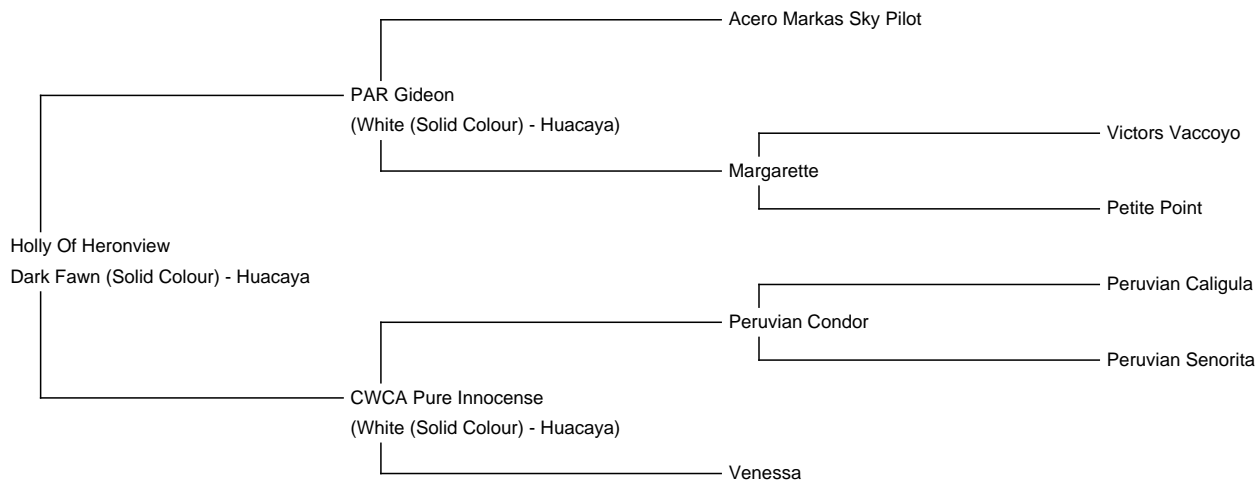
Acero Markas Sky Pilot

PAR Gideon
(White (Solid Colour) - Huacaya)

Victors Vaccoyo

Margarette

Petite Point

Holly Of Heronview
Dark Fawn (Solid Colour) - Huacaya

Peruvian Caligula

Peruvian Condor

Peruvian Senorita

CWCA Pure Innocense
(White (Solid Colour) - Huacaya)

Venessa